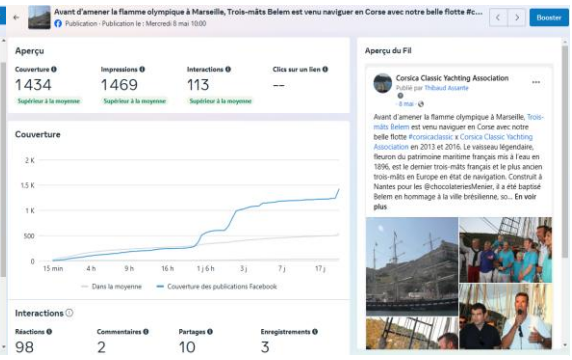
Avant d'amener la flamme olympique à Marseille, Trois-mâts Belem est venu naviguer en Corse avec notre belle flotte #c...
Publication · Publication le : Mercredi 8 mai 10:00
Booster

Aperçu

Couverture
1434
Supérieur à la moyenne

Impressions
1469
Supérieur à la moyenne

Interactions
113
Supérieur à la moyenne

Clics sur un lien
--

Couverture

2 K
1,5 K
1 K
500
0
15 min
4 h
9 h
16 h
1 j 6 h
2 j
4 j
7 j
17 j

Dans la moyenne
Couverture des publications Facebook

Interactions

Réactions
98

Commentaires
2

Partages
10

Enregistrements
3

Aperçu du Fil

Corsica Classic Yachting Association
Publié par Thibaud Assante
· 8 mai ·

Avant d'amener la flamme olympique à Marseille, Trois-mâts Belem est venu naviguer en Corse avec notre belle flotte #corsicaclassic x Corsica Classic Yachting Association en 2013 et 2016. Le vaisseau légendaire, fleuron du patrimoine maritime français mis à l'eau en 1896, est le dernier trois-mâts français et le plus ancien trois-mâts en Europe en état de navigation. Construit à Nantes pour les @chocolateriesMenier, il a été baptisé Belem en hommage à la ville brésilienne, so... En voir plus